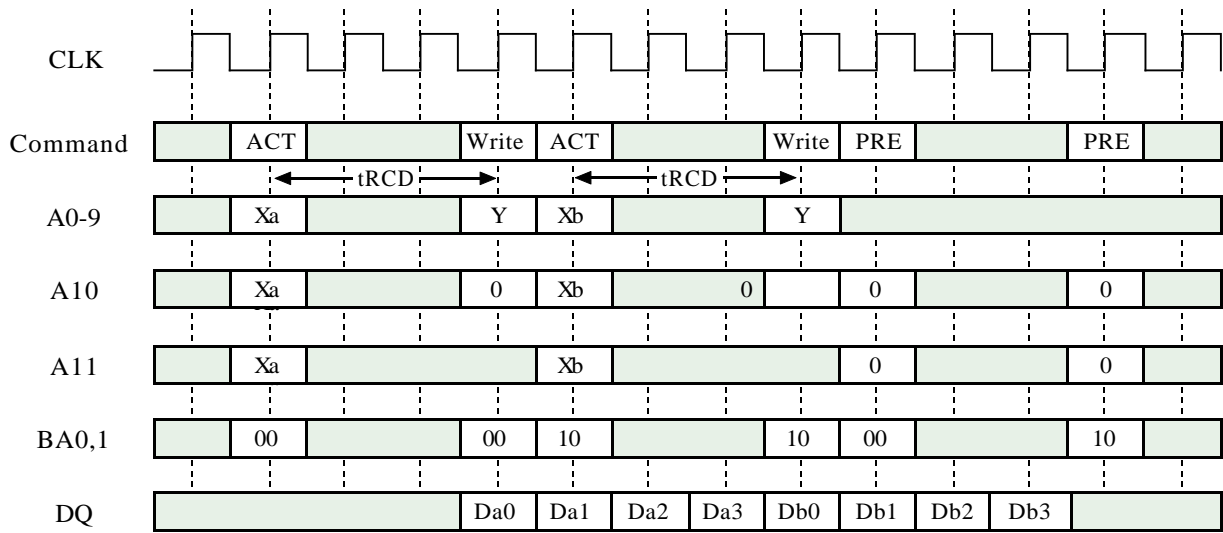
CLK

| Command | | ACT | | Write | ACT | | Write | PRE | | PRE | |
|---|---|---|---|---|---|---|---|---|---|---|---|

tRCD tRCD

| A0-9 | | Xa | | Y | Xb | | Y | | | | |
|---|---|---|---|---|---|---|---|---|---|---|---|
| A10 | | Xa | | 0 | Xb | 0 | | 0 | | 0 | |
| A11 | | Xa | | | Xb | | | 0 | | 0 | |
| BA0,1 | | 00 | | 00 | 10 | | 10 | 00 | | 10 | |

| DQ | | Da0 | Da1 | Da2 | Da3 | Db0 | Db1 | Db2 | Db3 | |
|---|---|---|---|---|---|---|---|---|---|---|